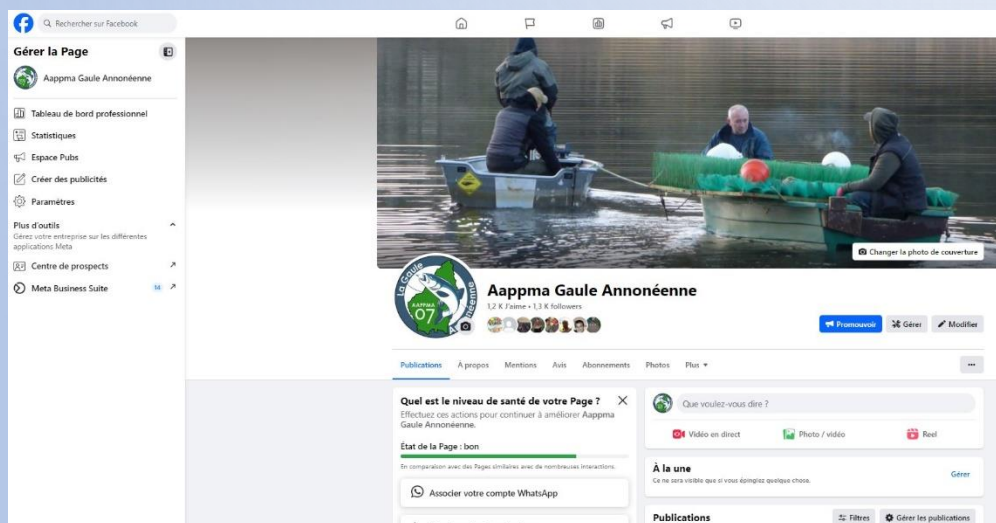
Rechercher sur Facebook

Gérer la Page

Aappma Gaule Annonéenne

Tableau de bord professionnel

Statistiques

Espace Pubs

Créer des publicités

Paramètres

Plus d'outils
Gérez votre entreprise sur les différentes applications Meta

Centre de prospects

Meta Business Suite

Changer la photo de couverture

La Gaule Annonéenne AAPPMA 07

Aappma Gaule Annonéenne
1,2 K J'aime • 1,3 K followers

Promouvoir

Gérer

Modifier

Publications À propos Mentions Avis Abonnements Photos Plus

Quel est le niveau de santé de votre Page ?
Effectuez ces actions pour continuer à améliorer Aappma Gaule Annonéenne.

État de la Page : bon

En comparaison avec des Pages similaires avec de nombreuses interactions.

Associer votre compte WhatsApp

Que voulez-vous dire ?

Vidéo en direct

Photo / vidéo

Reel

À la une
Ce ne sera visible que si vous épinglez quelque chose.

Gérer

Publications

Filtres

Gérer les publications